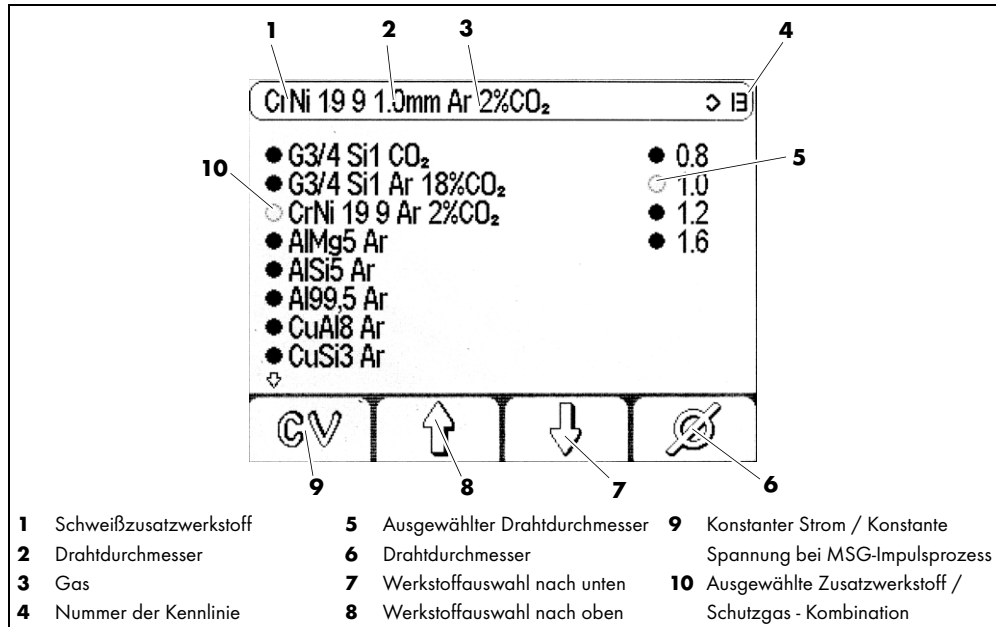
1 2 3 4

CrNi 19 9 1.0mm Ar 2%$CO_2$ 

10 5

G3/4 Si1 $CO_2$
G3/4 Si1 Ar 18%$CO_2$
CrNi 19 9 Ar 2%$CO_2$
AlMg5 Ar
AlSi5 Ar
Al99,5 Ar
CuAl8 Ar
CuSi3 Ar

0.8
1.0
1.2
1.6

CV

9 8 7 6

**1** Schweißzusatzwerkstoff
**2** Drahtdurchmesser
**3** Gas
**4** Nummer der Kennlinie

**5** Ausgewählter Drahtdurchmesser
**6** Drahtdurchmesser
**7** Werkstoffauswahl nach unten
**8** Werkstoffauswahl nach oben

**9** Konstanter Strom / Konstante Spannung bei MSG-Impulsprozess
**10** Ausgewählte Zusatzwerkstoff / Schutzgas - Kombination